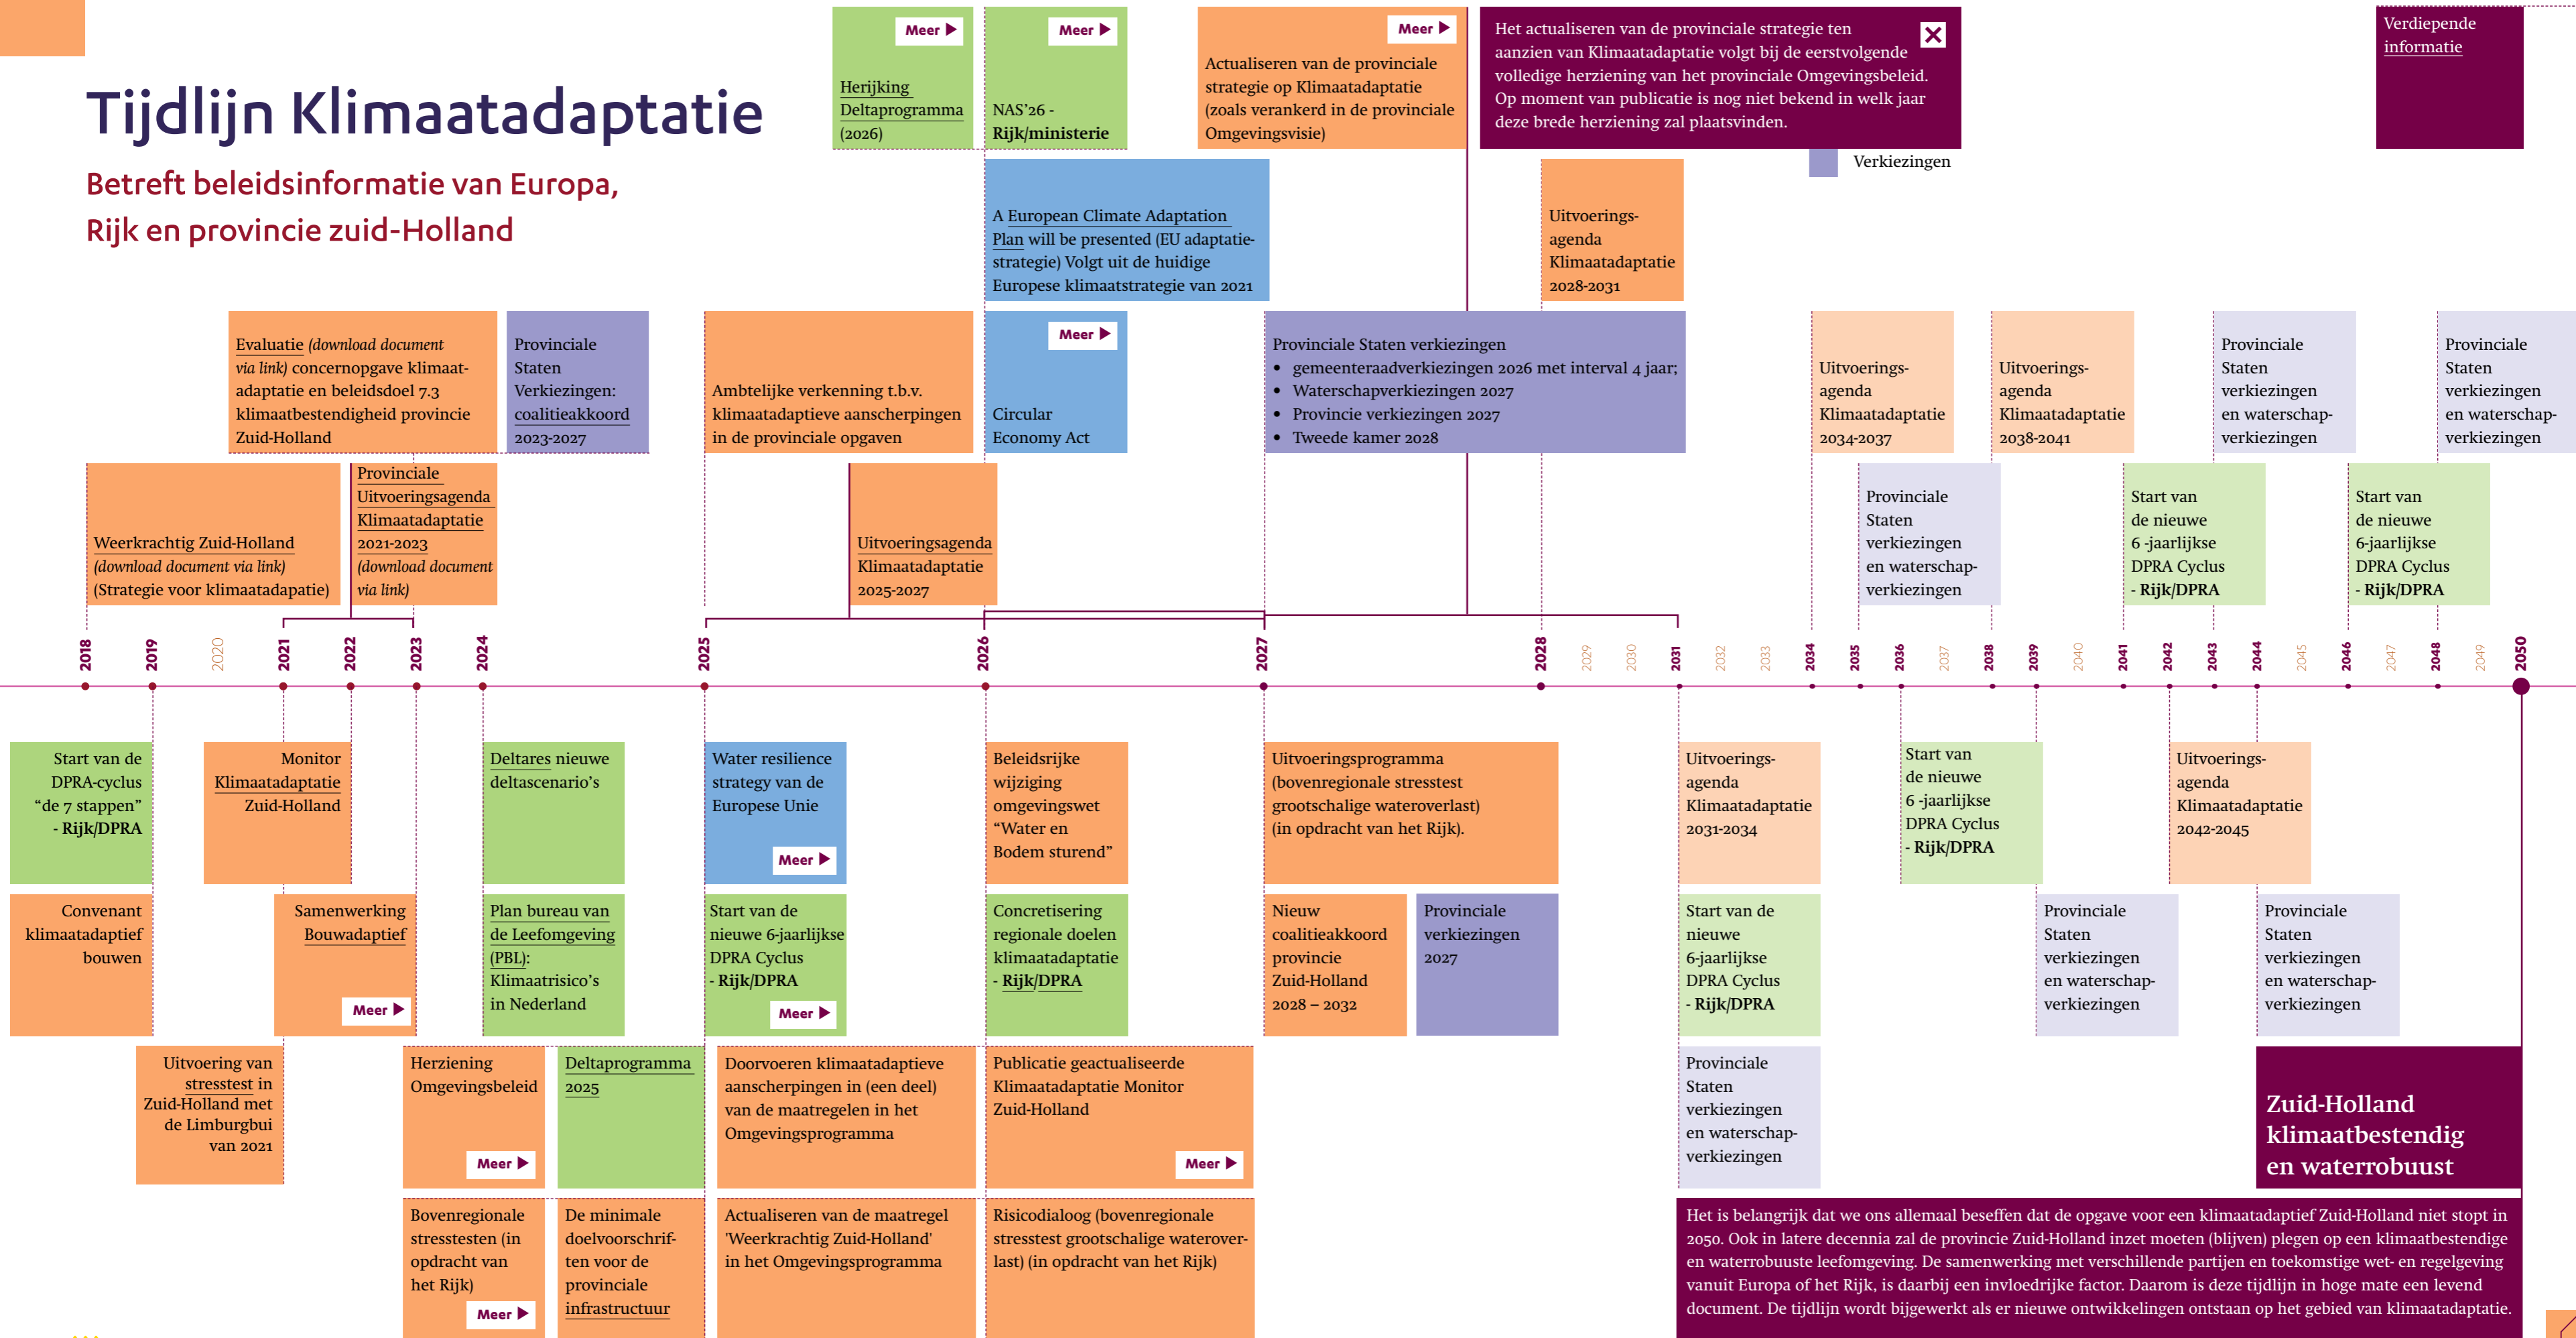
Tijdlijn Klimaatadaptatie

Betreft beleidsinformatie van Europa, Rijk en provincie zuid-Holland

Meer
Herijking Deltaprogramma (2026)

Meer
NAS'26 - Rijk/ministerie

Meer
Actualiseren van de provinciale strategie op Klimaatadaptatie (zoals verankerd in de provinciale Omgevingsvisie)

Het actualiseren van de provinciale strategie ten aanzien van Klimaatadaptatie volgt bij de eerstvolgende volledige herziening van het provinciale Omgevingsbeleid. Op moment van publicatie is nog niet bekend in welk jaar deze brede herziening zal plaatsvinden.

Verdiepende informatie

Verkiezingen

A European Climate Adaptation Plan will be presented (EU adaptatie-strategie) Volgt uit de huidige Europese klimaatstrategie van 2021

Uitvoerings-agenda Klimaatadaptatie 2028-2031

Evaluatie (download document via link) concernopgave klimaat-adaptatie en beleidsdoel 7.3 klimaatbestendigheid provincie Zuid-Holland

Provinciale Staten Verkiezingen: coalitieakkoord 2023-2027

Ambtelijke verkenning t.b.v. klimaatadaptieve aanscherpingen in de provinciale opgaven

Meer
Circular Economy Act

Provinciale Staten verkiezingen
• gemeenteraadverkiezingen 2026 met interval 4 jaar;
• Waterschapverkiezingen 2027
• Provincie verkiezingen 2027
• Tweede kamer 2028

Uitvoerings-agenda Klimaatadaptatie 2034-2037

Uitvoerings-agenda Klimaatadaptatie 2038-2041

Provinciale Staten verkiezingen en waterschap-verkiezingen

Provinciale Staten verkiezingen en waterschap-verkiezingen

Weerkrachtig Zuid-Holland (download document via link) (Strategie voor klimaatadapatie)

Provinciale Uitvoeringsagenda Klimaatadaptatie 2021-2023 (download document via link)

Uitvoeringsagenda Klimaatadaptatie 2025-2027

Provinciale Staten verkiezingen en waterschap-verkiezingen

Start van de nieuwe 6 -jaarlijkse DPRA Cyclus - Rijk/DPRA

Start van de nieuwe 6-jaarlijkse DPRA Cyclus - Rijk/DPRA

2018 2019 2020 2021 2022 2023 2024 2025 2026 2027 2028 2029 2030 2031 2032 2033 2034 2035 2036 2037 2038 2039 2040 2041 2042 2043 2044 2045 2046 2047 2048 2049 2050

Start van de DPRA-cyclus “de 7 stappen” - Rijk/DPRA

Monitor Klimaatadaptatie Zuid-Holland

Deltares nieuwe deltascenario's

Water resilience strategy van de Europese Unie
Meer

Beleidsrijke wijziging omgevingswet “Water en Bodem sturend”

Uitvoeringsprogramma (bovenregionale stresstest grootschalige wateroverlast) (in opdracht van het Rijk).

Uitvoerings-agenda Klimaatadaptatie 2031-2034

Start van de nieuwe 6 -jaarlijkse DPRA Cyclus - Rijk/DPRA

Uitvoerings-agenda Klimaatadaptatie 2042-2045

Convenant klimaatadaptief bouwen

Samenwerking Bouwadaptief
Meer

Plan bureau van de Leefomgeving (PBL): Klimaatrisico's in Nederland

Start van de nieuwe 6-jaarlijkse DPRA Cyclus - Rijk/DPRA
Meer

Concretisering regionale doelen klimaatadaptatie - Rijk/DPRA

Nieuw coalitieakkoord provincie Zuid-Holland 2028 – 2032

Provinciale verkiezingen 2027

Start van de nieuwe 6-jaarlijkse DPRA Cyclus - Rijk/DPRA

Provinciale Staten verkiezingen en waterschap-verkiezingen

Provinciale Staten verkiezingen en waterschap-verkiezingen

Uitvoering van stresstest in Zuid-Holland met de Limburgbui van 2021

Herziening Omgevingsbeleid
Meer

Deltaprogramma 2025

Doorvoeren klimaatadaptieve aanscherpingen in (een deel) van de maatregelen in het Omgevingsprogramma

Publicatie geactualiseerde Klimaatadaptatie Monitor Zuid-Holland
Meer

Provinciale Staten verkiezingen en waterschap-verkiezingen

Zuid-Holland klimaatbestendig en waterrobuust

Bovenregionale stresstesten (in opdracht van het Rijk)
Meer

De minimale doelvoorschriften voor de provinciale infrastructuur

Actualiseren van de maatregel 'Weerkrachtig Zuid-Holland' in het Omgevingsprogramma

Risicodialoog (bovenregionale stresstest grootschalige wateroverlast) (in opdracht van het Rijk)

Het is belangrijk dat we ons allemaal beseffen dat de opgave voor een klimaatadaptief Zuid-Holland niet stopt in 2050. Ook in latere decennia zal de provincie Zuid-Holland inzet moeten (blijven) plegen op een klimaatbestendige en waterrobuuste leefomgeving. De samenwerking met verschillende partijen en toekomstige wet- en regelgeving vanuit Europa of het Rijk, is daarbij een invloedrijke factor. Daarom is deze tijdlijn in hoge mate een levend document. De tijdlijn wordt bijgewerkt als er nieuwe ontwikkelingen ontstaan op het gebied van klimaatadaptatie.